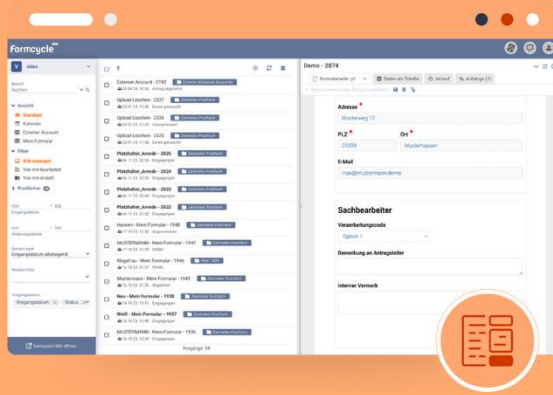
formcycle

Ansicht
Standard
Kalender
Externer Account
Mein Formular

Filter
Alle anzeigen
Von mir bearbeitet
Von mir erstellt
Postfächer

Eingangsdatum

Sortiert nach
Eingangsdatum absteigend

Weitere Filter

Eingangsdatum
Status

Formcycle-Hilfe öffnen

Externer Account - 2742
Upload Löschen - 2327
Upload Löschen - 2326
Upload Löschen - 2325
Platzhalter_Anrede - 2024
Platzhalter_Anrede - 2023
Platzhalter_Anrede - 2022
Hansen - Mein Formular - 1948
MUSTERMANN - Mein Formular - 1947
Klugefrau - Mein Formular - 1946
Mustermann - Mein Formular - 1945
Neu - Mein Formular - 1938
MUSTERMANN - Mein Formular - 1937
Weiß - Mein Formular - 1936

Demo - 2874

Daten als Tabelle
Verlauf
Anhänge (1)

Adresse *
Musterweg 17
PLZ *
01099
Ort *
Musterhausen
E-Mail
max@mustermann.demo

Sachbearbeiter
Verarbeitungscode
Option 1
Bemerkung an Antragsteller
Interner Vermerk